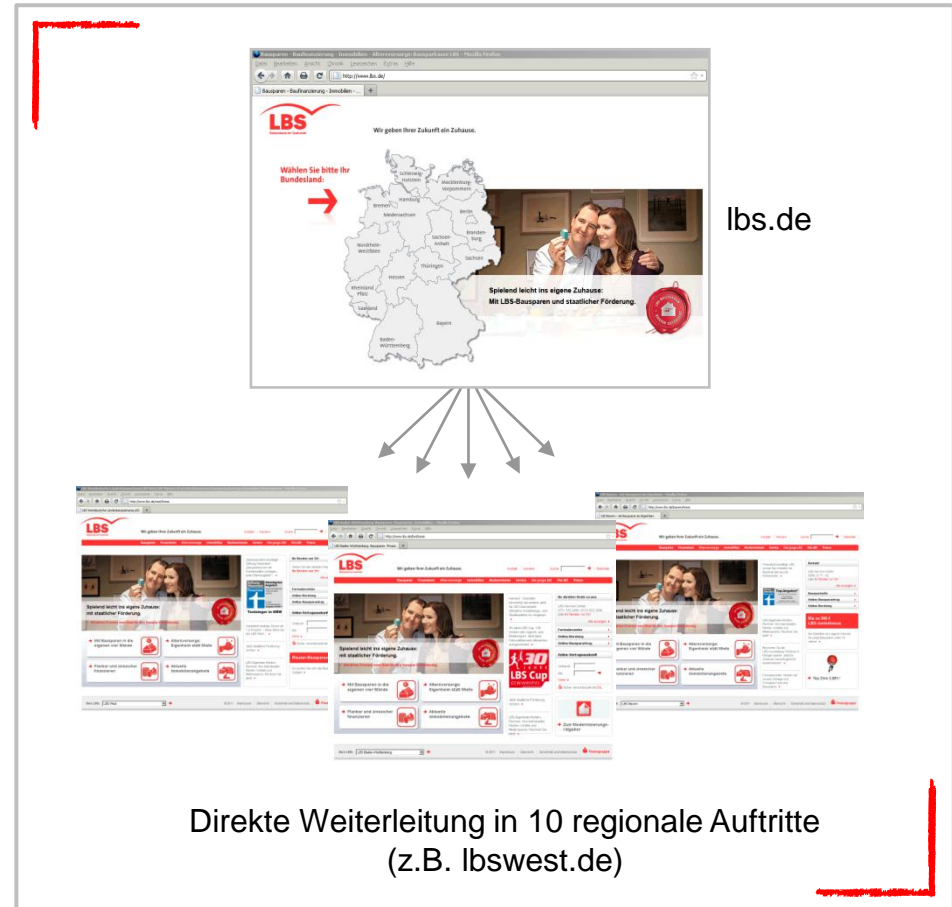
Bausparen - Baufinanzierung - Immobilien - Altersvorsorge: Bausparkasse LBS - Mozilla Firefox

Datei Bearbeiten Ansicht Chronik Lesezeichen Extras Hilfe

http://www.lbs.de/

Bausparen - Baufinanzierung - Immobilien - ...

LBS

Wir geben Ihrer Zukunft ein Zuhause.

Wählen Sie bitte Ihr Bundesland:

Schleswig-Holstein

Mecklenburg-Vorpommern

Hamburg

Bremen

Niedersachsen

Berlin

Brandenburg

Sachsen-Anhalt

Nordrhein-Westfalen

Sachsen

Thüringen

Hessen

Rheinland-Pfalz

Saarland

Bayern

Baden-Württemberg

Spielend leicht ins eigene Zuhause:
Mit LBS-Bausparen und staatlicher Förderung.

lbs.de

LBS

Wir geben Ihrer Zukunft ein Zuhause.

Spielend leicht ins eigene Zuhause: mit staatlicher Förderung.

Mit Bausparen in die eigenen vier Wände

Altersvorsorge: Eigenheim statt Miete

Planen und zinssicher finanzieren

Aktuelle Immobilienangebote

LBS

Wir geben Ihrer Zukunft ein Zuhause.

Spielend leicht ins eigene Zuhause: mit staatlicher Förderung.

Mit Bausparen in die eigenen vier Wände

Altersvorsorge: Eigenheim statt Miete

Planen und zinssicher finanzieren

Aktuelle Immobilienangebote

30 LBS Cup

Zum Modernisierungsratgeber

LBS

Spielend leicht ins eigene Zuhause: mit staatlicher Förderung.

Mit Bausparen in die eigenen vier Wände

Altersvorsorge: Eigenheim statt Miete

Planen und zinssicher finanzieren

Aktuelle Immobilienangebote

Direkte Weiterleitung in 10 regionale Auftritte
(z.B. lbswest.de)